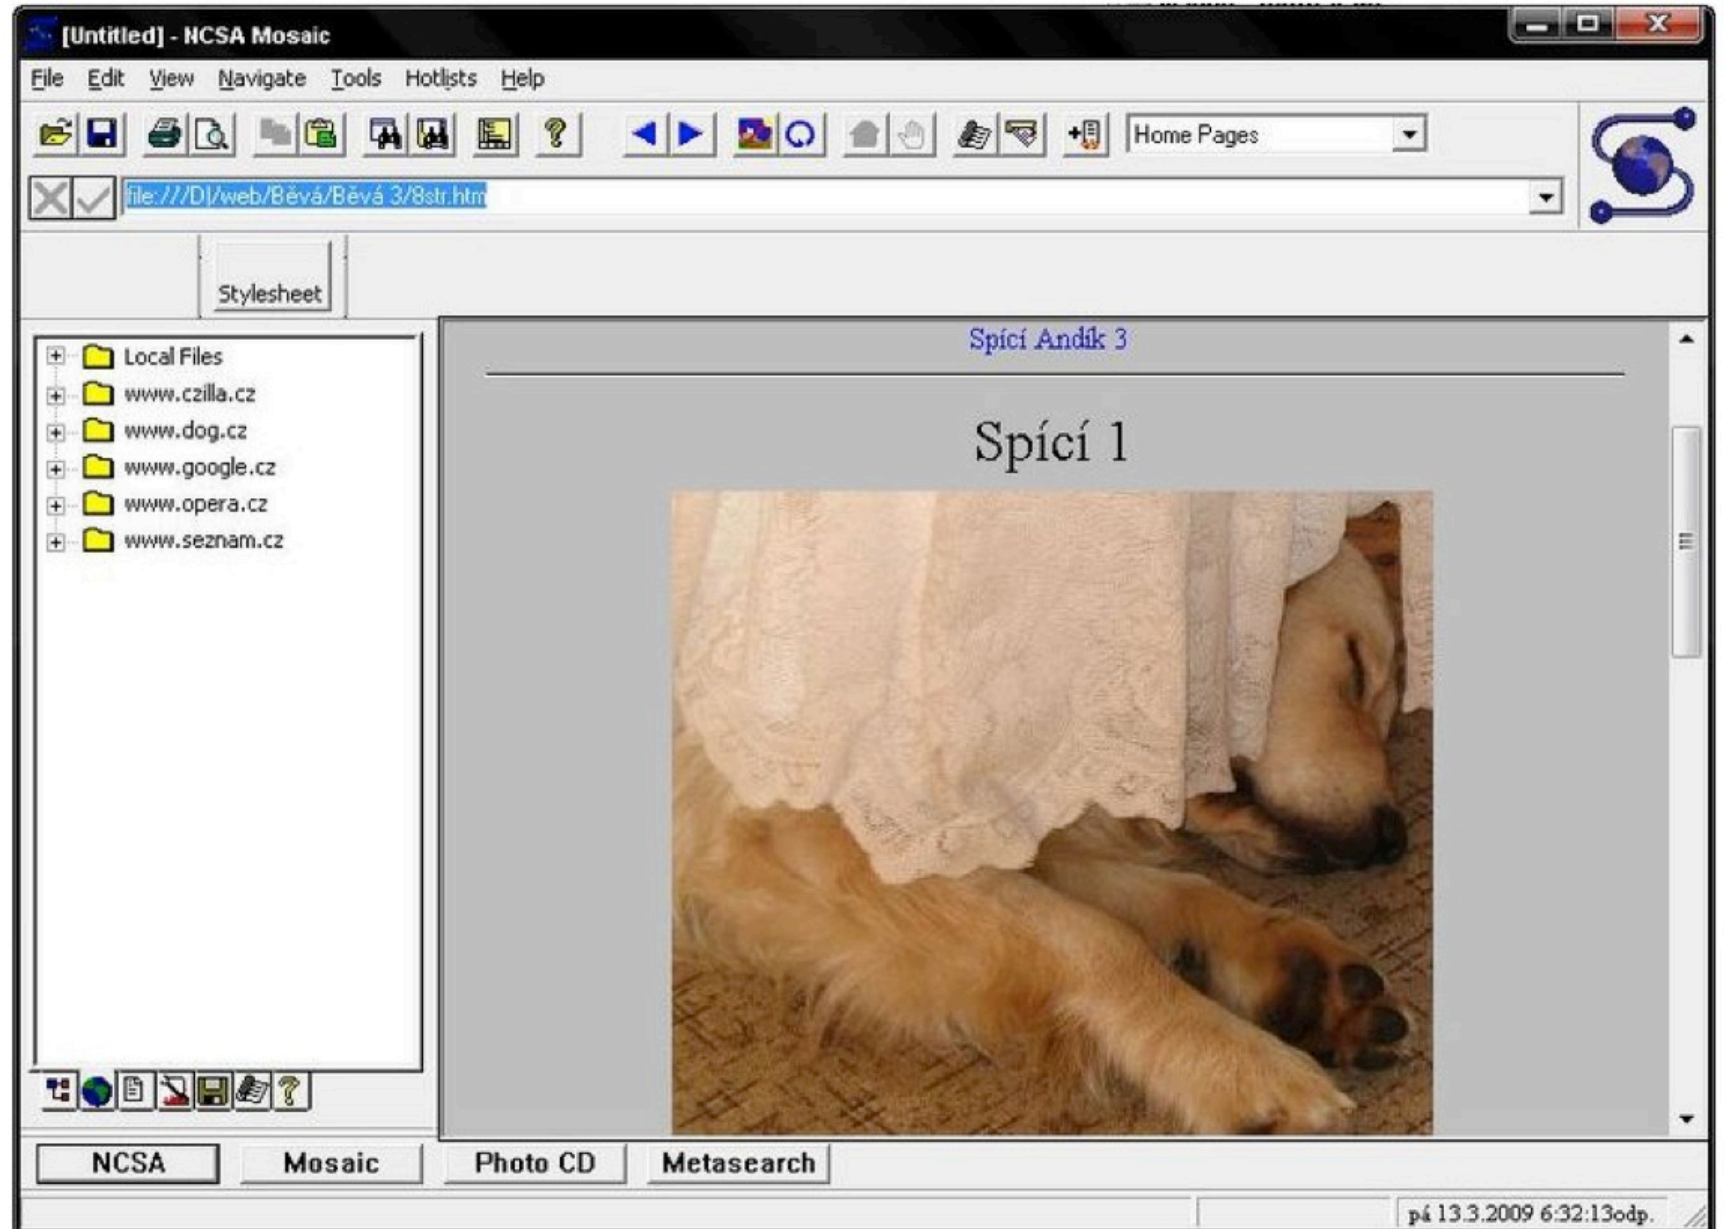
[Untitled] - NCSA Mosaic

File Edit View Navigate Tools Hotlists Help

Home Pages

file:///D|/web/Běvá/Běvá 3/8str.htm

Stylesheet

Local Files
www.czilla.cz
www.dog.cz
www.google.cz
www.opera.cz
www.seznam.cz

Spící Andík 3

Spící 1

NCSA
Mosaic
Photo CD
Metasearch

pá 13.3.2009 6:32:13odp.